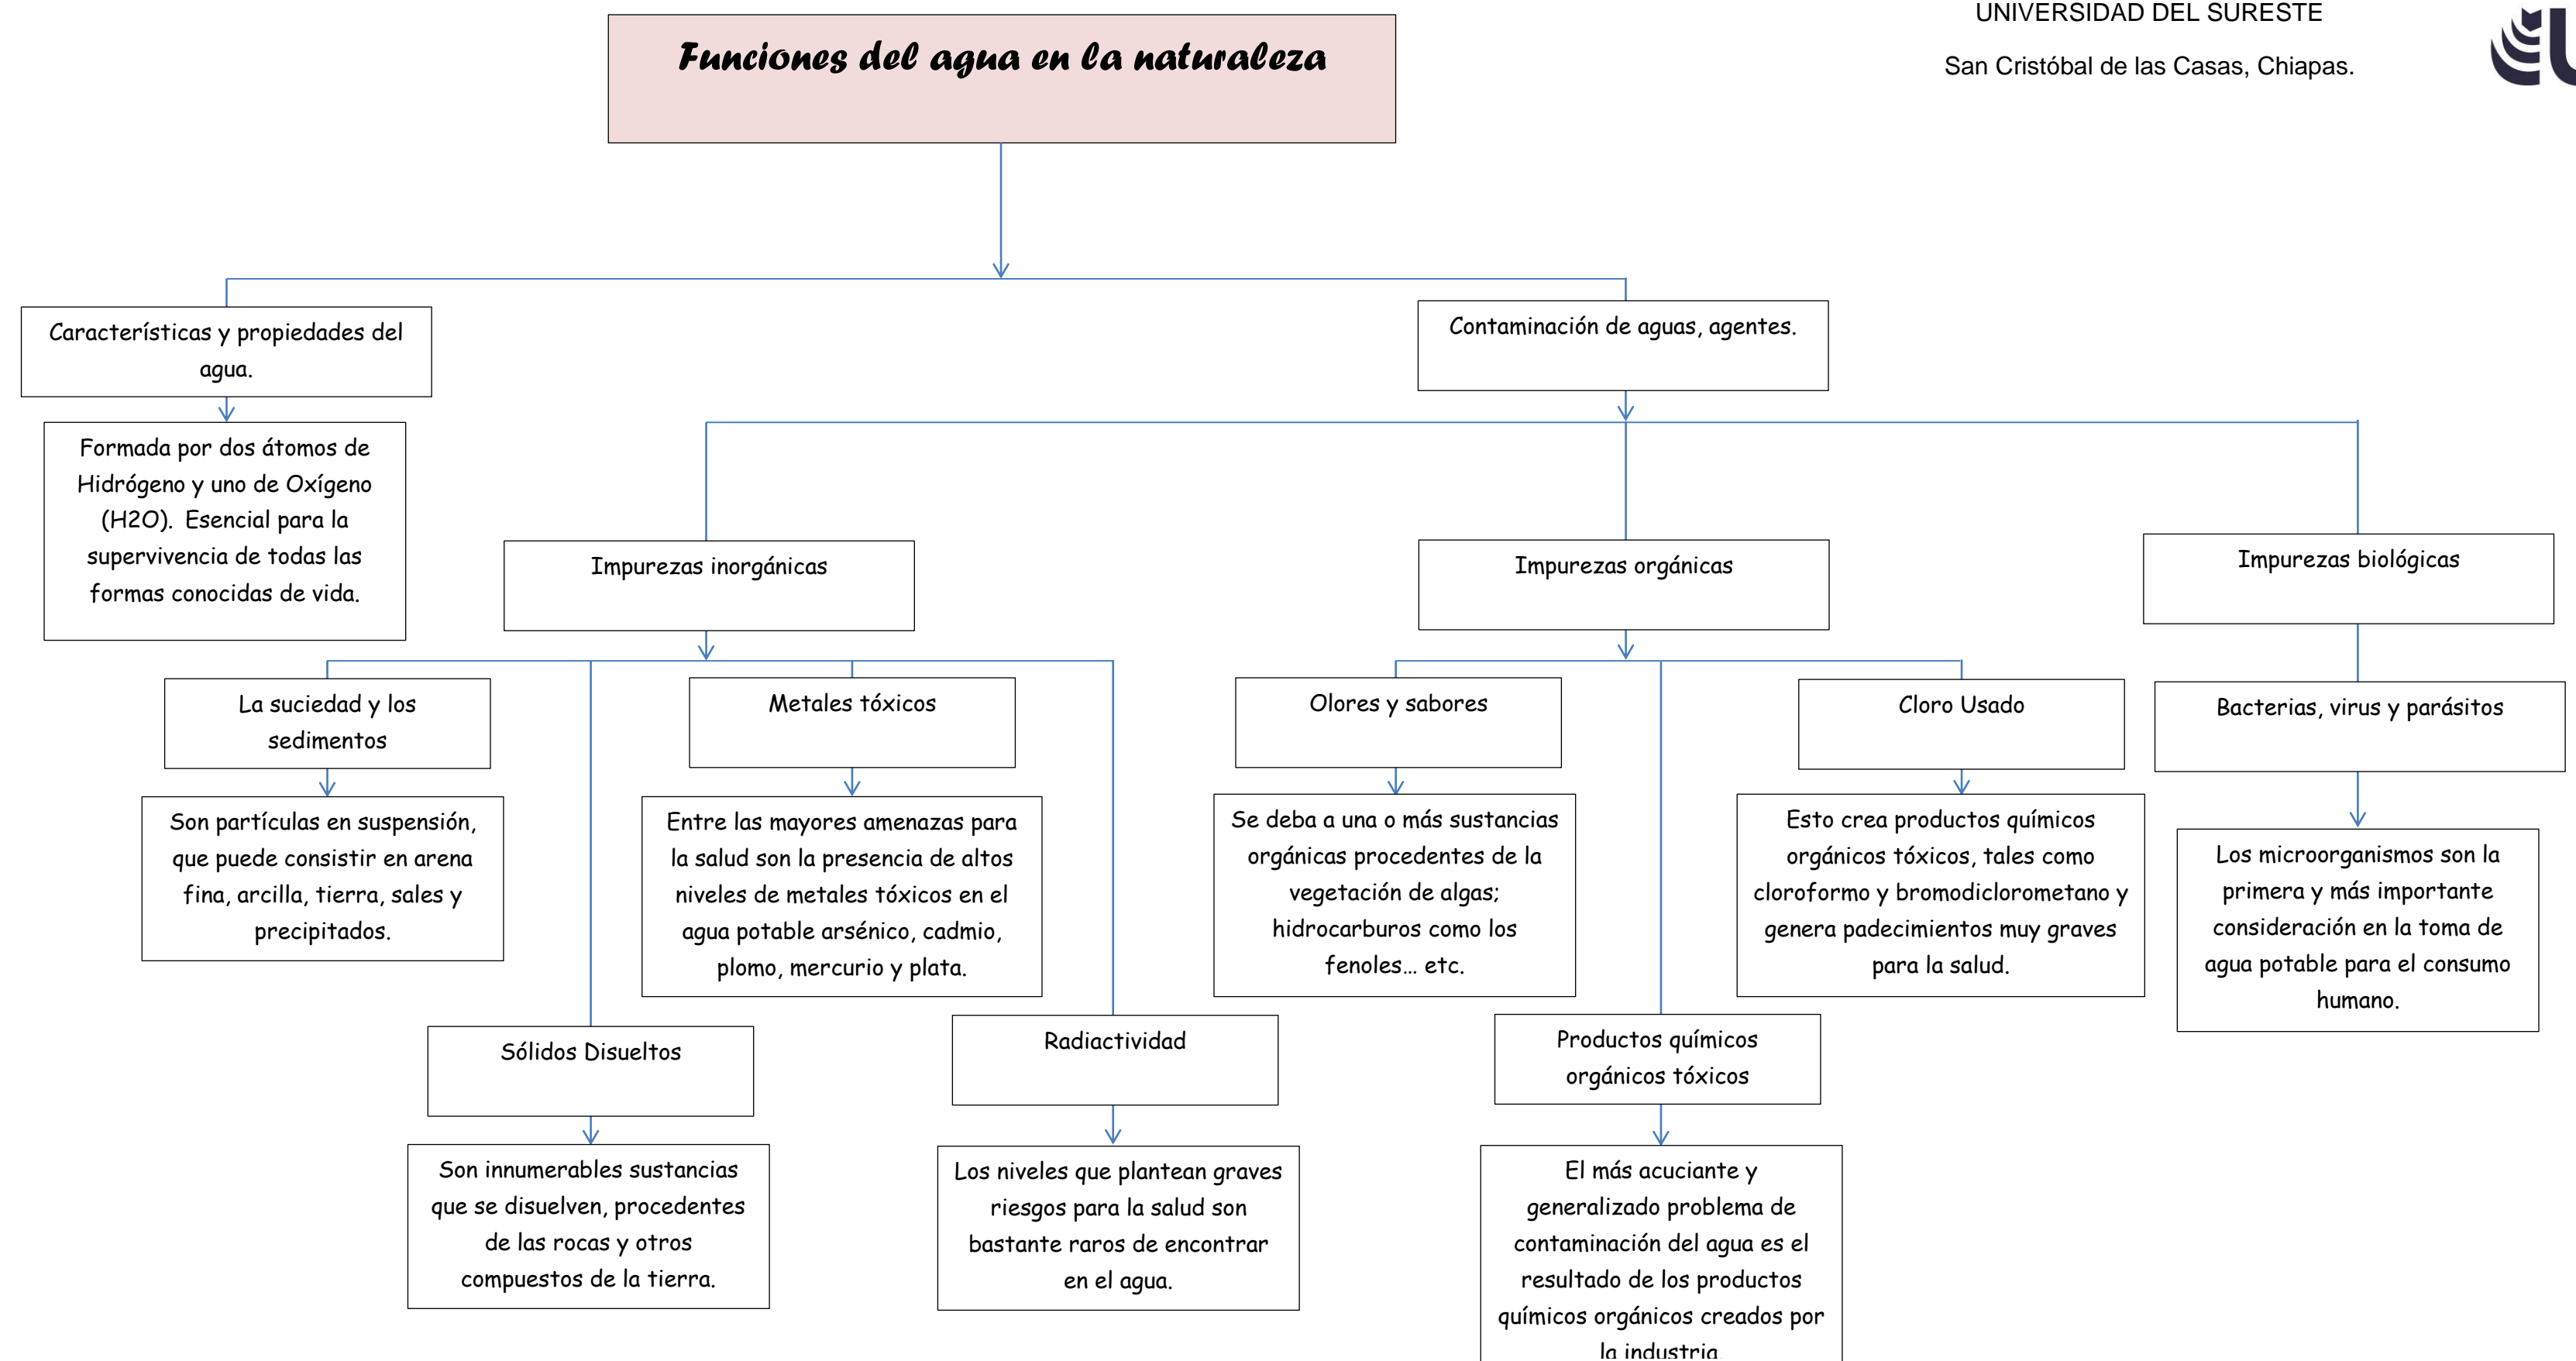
UNIVERSIDAD DEL SURESTE

San Cristóbal de las Casas, Chiapas.

Funciones del agua en la naturaleza

Características y propiedades del agua.

Formada por dos átomos de Hidrógeno y uno de Oxígeno (H2O). Esencial para la supervivencia de todas las formas conocidas de vida.

Contaminación de aguas, agentes.

Impurezas inorgánicas

La suciedad y los sedimentos

Son partículas en suspensión, que puede consistir en arena fina, arcilla, tierra, sales y precipitados.

Metales tóxicos

Entre las mayores amenazas para la salud son la presencia de altos niveles de metales tóxicos en el agua potable arsénico, cadmio, plomo, mercurio y plata.

Sólidos Disueltos

Son innumerables sustancias que se disuelven, procedentes de las rocas y otros compuestos de la tierra.

Radiactividad

Los niveles que plantean graves riesgos para la salud son bastante raros de encontrar en el agua.

Impurezas orgánicas

Olores y sabores

Se deba a una o más sustancias orgánicas procedentes de la vegetación de algas; hidrocarburos como los fenoles… etc.

Cloro Usado

Esto crea productos químicos orgánicos tóxicos, tales como cloroformo y bromodiclorometano y genera padecimientos muy graves para la salud.

Productos químicos orgánicos tóxicos

El más acuciante y generalizado problema de contaminación del agua es el resultado de los productos químicos orgánicos creados por la industria

Impurezas biológicas

Bacterias, virus y parásitos

Los microorganismos son la primera y más importante consideración en la toma de agua potable para el consumo humano.